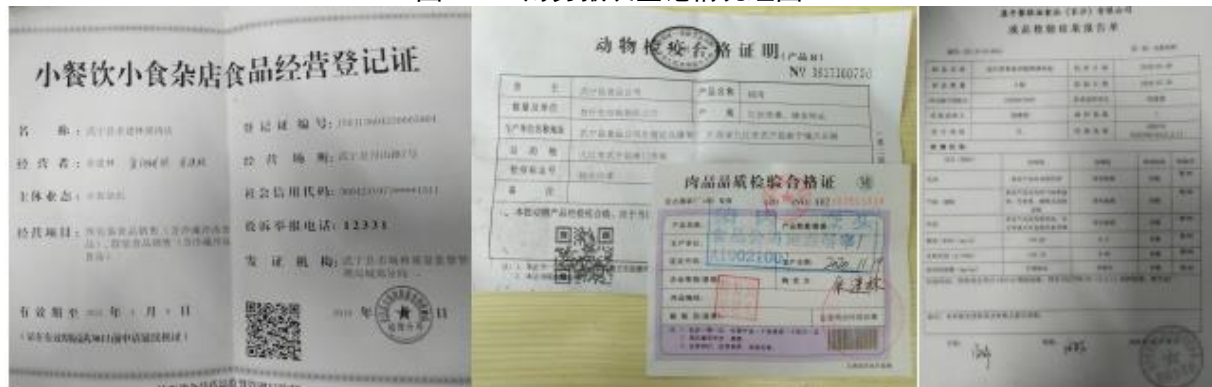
小餐饮小食杂店食品经营登记证

名　　称：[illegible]
经营者：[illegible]
主体业态：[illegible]
经营项目：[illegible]

登记证编号：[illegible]
经营场所：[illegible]
社会信用代码：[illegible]
投诉举报电话：12331
发证机构：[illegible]

有效期至 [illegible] 年 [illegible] 月 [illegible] 日
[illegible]

动物检疫合格证明（产品B）
No 3537160750

| 货主 | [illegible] | 产品名称 | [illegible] |
|---|---|---|---|
| 数量及单位 | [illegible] | 产地 | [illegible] |
| 生产单位名称地址 | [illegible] | | |
| 目的地 | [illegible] | | |
| 检疫标志号 | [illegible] | | |
| 备注 | | | |

肉品品质检验合格证

2020.11.19

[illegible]
成品检验结果报告单

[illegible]